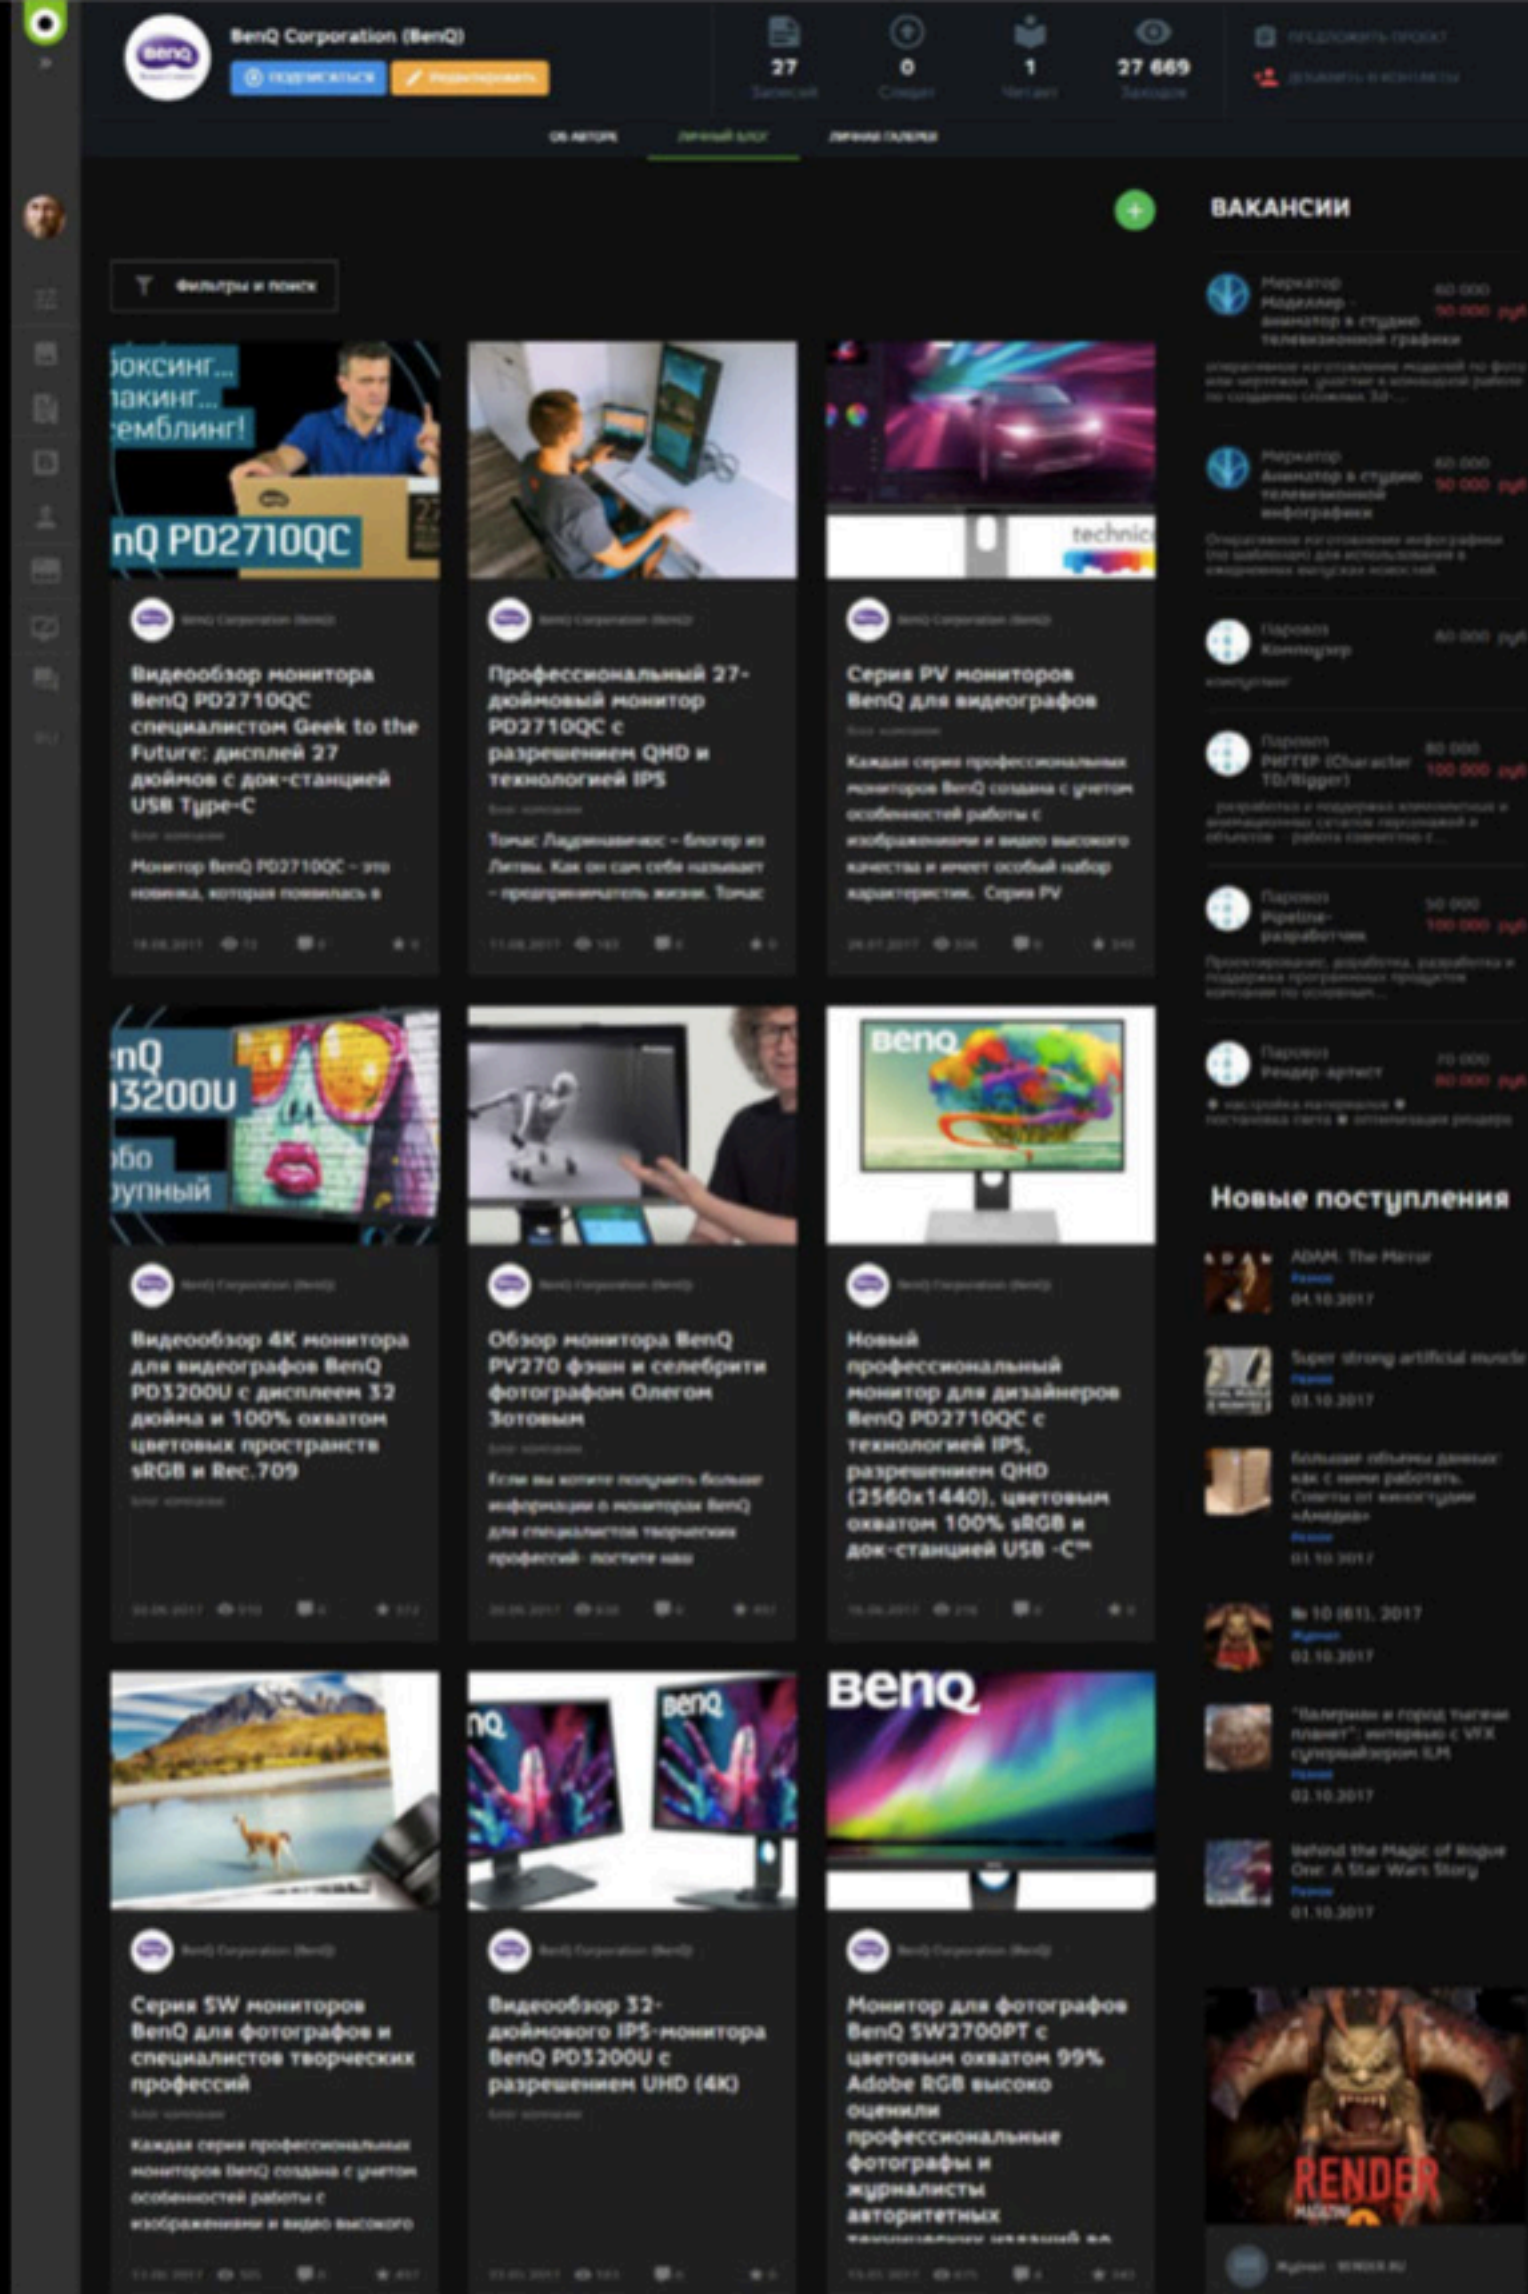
BenQ Corporation (BenQ)

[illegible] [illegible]

27 Записей | 0 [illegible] | 1 Читает | 27 669 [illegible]

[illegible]
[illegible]

ОБ АВТОРЕ | ЛИЧНЫЙ БЛОГ | ЛИЧНАЯ ГАЛЕРЕЯ

+

Фильтры и поиск

боксинг... лакинг... семблинг! nQ PD2710QC

BenQ Corporation (BenQ)
Видеообзор монитора BenQ PD2710QC специалистом Geek to the Future: дисплей 27 дюймов с док-станцией USB Type-C
Блог компании
Монитор BenQ PD2710QC - это новинка, которая появилась в

BenQ Corporation (BenQ)
Профессиональный 27-дюймовый монитор PD2710QC с разрешением QHD и технологией IPS
Блог компании
Томас Ладявичюс - блогер из Литвы. Как он сам себя называет - предприниматель жизни. Томас

technic

BenQ Corporation (BenQ)
Серия PV мониторов BenQ для видеографов
Блог компании
Каждая серия профессиональных мониторов BenQ создана с учетом особенностей работы с изображениями и видео высокого качества и имеет особый набор характеристик. Серия PV

enQ 3200U обо рупный

BenQ Corporation (BenQ)
Видеообзор 4K монитора для видеографов BenQ PD3200U с дисплеем 32 дюйма и 100% охватом цветовых пространств sRGB и Rec.709
Блог компании

BenQ Corporation (BenQ)
Обзор монитора BenQ PV270 фэшн и селебрити фотографом Олегом Зотовым
Блог компании
Если вы хотите получить больше информации о мониторах BenQ для специалистов творческих профессий- посетите наш

BenQ
BenQ Corporation (BenQ)
Новый профессиональный монитор для дизайнеров BenQ PD2710QC с технологией IPS, разрешением QHD (2560x1440), цветовым охватом 100% sRGB и док-станцией USB -C™

BenQ Corporation (BenQ)
Серия SW мониторов BenQ для фотографов и специалистов творческих профессий
Блог компании
Каждая серия профессиональных мониторов BenQ создана с учетом особенностей работы с изображениями и видео высокого

BenQ
BenQ Corporation (BenQ)
Видеообзор 32-дюймового IPS-монитора BenQ PD3200U с разрешением UHD (4K)
Блог компании

BenQ
BenQ Corporation (BenQ)
Монитор для фотографов BenQ SW2700PT с цветовым охватом 99% Adobe RGB высоко оценили профессиональные фотографы и журналисты авторитетных

ВАКАНСИИ

Меркатор
Моделлер - аниматор в студию телевизионной графики
60 000 - 90 000 руб
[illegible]

Меркатор
Аниматор в студию телевизионной инфографики
60 000 - 90 000 руб
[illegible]

Паровоз
Композер
80 000 руб
композинг

Паровоз
РИГГЕР (Character TD/Rigger)
80 000 - 100 000 руб
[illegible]

Паровоз
Pipeline-разработчик
50 000 - 100 000 руб
Проектирование, разработка, разработка и поддержка программных продуктов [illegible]

Паровоз
Рендер-артист
70 000 - 80 000 руб
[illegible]

Новые поступления

ADAM: The Mirror
Новости
04.10.2017

Super strong artificial muscle
Новости
03.10.2017

Большие объемы данных: как с ними работать. Советы от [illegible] «Амедиа»
Новости
03.10.2017

№ 10 (81), 2017
Журнал
02.10.2017

"Валериан и город тысячи планет": интервью с VFX супервайзером ILM
Новости
02.10.2017

Behind the Magic of Rogue One: A Star Wars Story
Новости
01.10.2017

RENDER

Журнал · RENDER.RU